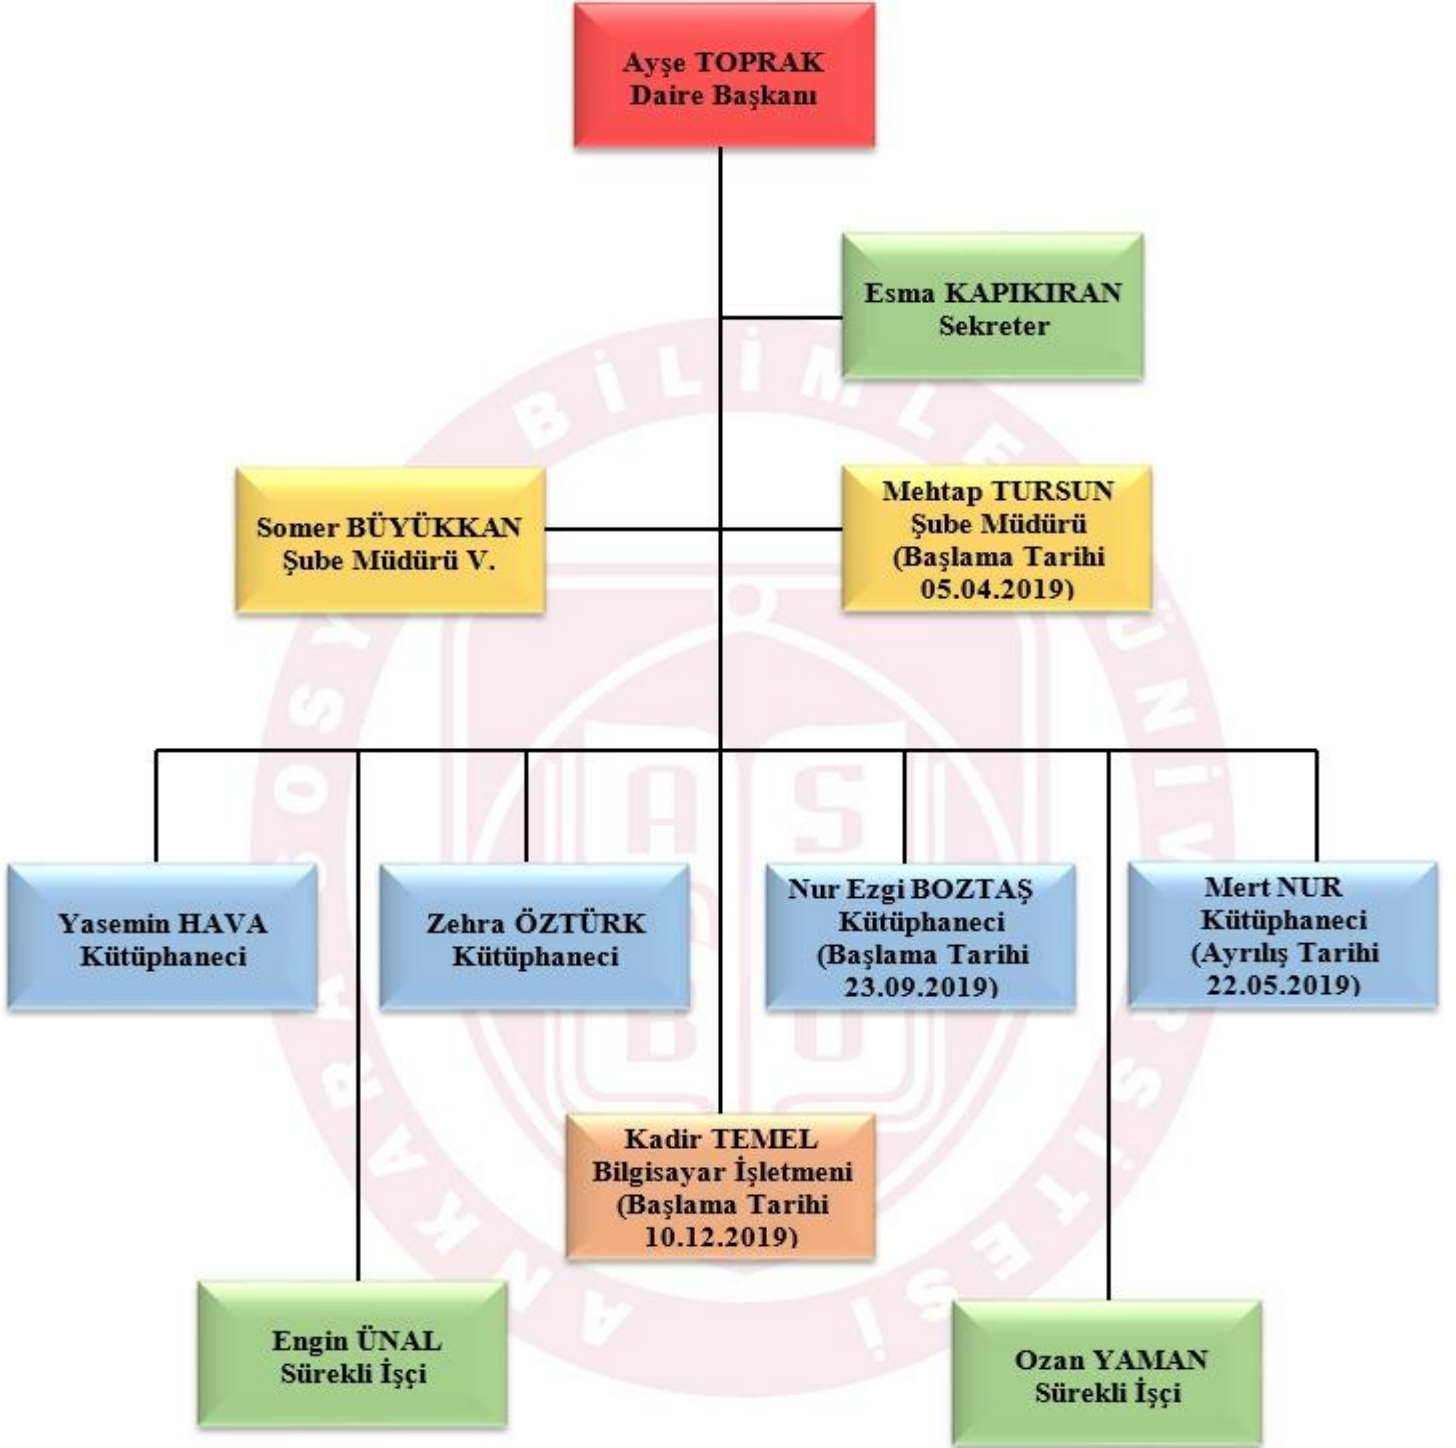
Ayşe TOPRAK
Daire Başkanı

Esma KAPIKIRAN
Sekreter

Somer BÜYÜKKAN
Şube Müdürü V.

Mehtap TURSUN
Şube Müdürü
(Başlama Tarihi
05.04.2019)

Yasemin HAVA
Kütüphaneci

Zehra ÖZTÜRK
Kütüphaneci

Nur Ezgi BOZTAŞ
Kütüphaneci
(Başlama Tarihi
23.09.2019)

Mert NUR
Kütüphaneci
(Ayrılış Tarihi
22.05.2019)

Kadir TEMEL
Bilgisayar İşletmeni
(Başlama Tarihi
10.12.2019)

Engin ÜNAL
Sürekli İşçi

Ozan YAMAN
Sürekli İşçi

ANKARA SOSYAL BİLİMLER ÜNİVERSİTESİ
ASBÜ